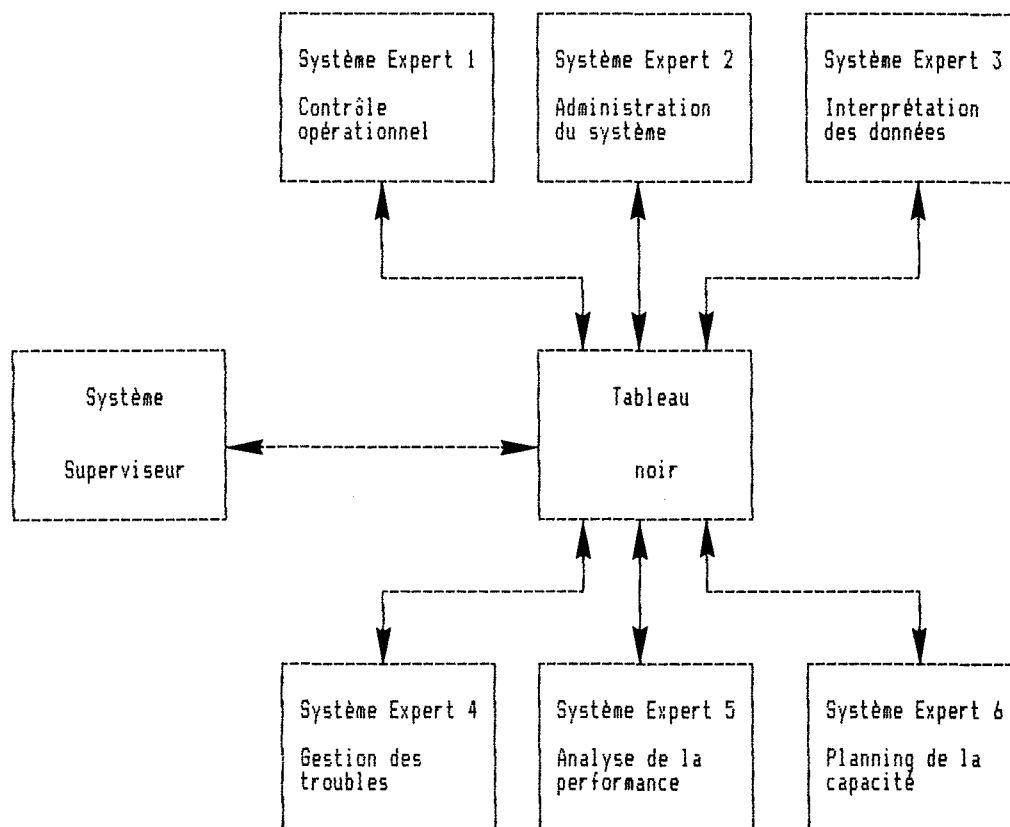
Système Expert 1

Contrôle opérationnel

Système Expert 2

Administration du système

Système Expert 3

Interprétation des données

Système

Superviseur

Tableau

noir

Système Expert 4

Gestion des troubles

Système Expert 5

Analyse de la performance

Système Expert 6

Planning de la capacité